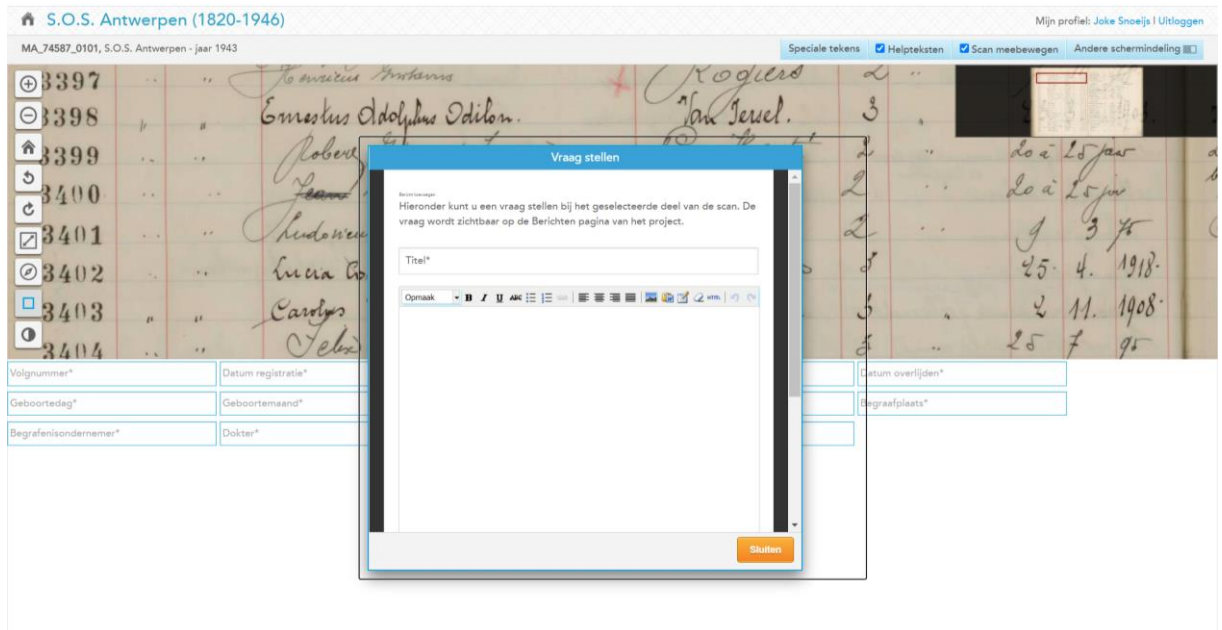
S.O.S. Antwerpen (1820-1946)

Mijn profiel: Joke Snoeijs | Uitloggen

MA_74587_0101, S.O.S. Antwerpen - jaar 1943

Speciale tekens | Helpteksten | Scan meebewegen | Andere schermindeling

3397 Henricus Antonius Rogiers 2
3398 Ernestus Adolphus Odilon. Van Iersel. 3
3399 Robert 2 20 à 25 jaar
3400 Jean 2 20 à 25 jaar
3401 Ludovicus 2 9 3 75
3402 Lucia 3 25. 4. 1918.
3403 Carolus 3 2 11. 1908.
3404 Felix 5 25 7 95

Vraag stellen

Bericht toevoegen

Hieronder kunt u een vraag stellen bij het geselecteerde deel van de scan. De vraag wordt zichtbaar op de Berichten pagina van het project.

Titel*

Opmaak

Sluiten

Volgnummer* | Datum registratie* | Datum overlijden*
Geboortedag* | Geboortemaand* | Begraafplaats*
Begrafenisondernemer* | Dokter*